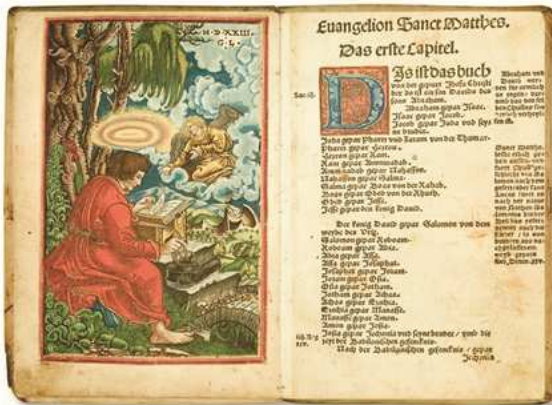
M.D.XXIII.
G.L.

Euangelion Sanct Matthes.
Das erste Capitel.

Das ist das buch von der gepurt Jhesu Christi der do ist ein son Dauids des sons Abraham.
Abraham gepar Isaac.
Isaac gepar Jacob.
Jacob gepar Juda vnd seyne bruder.
Juda gepar Phares vnd Saram von der Thamar.
Phares gepar Esrom.
Esrom gepar Ram.
Ram gepar Aminadab.
Aminadab gepar Nahasson.
Nahasson gepar Salma.
Salma gepar Boas von der Rahab.
Boas gepar Obed von der Ruth.
Obed gepar Jesse.
Jesse gepar den konig Dauid.
Der konig Dauid gepar Salomon von dem weybe des Urie.
Salomon gepar Roboam.
Roboam gepar Abia.
Abia gepar Assa.
Assa gepar Josaphat.
Josaphat gepar Joram.
Joram gepar Osia.
Osia gepar Jotham.
Jotham gepar Achas.
Achas gepar Ezechia.
Ezechia gepar Manasse.
Manasse gepar Amon.
Amon gepar Josia.
Josia gepar Jechonia vnd seyne bruder / vmb die zeyt der Babilonischen gefenknis.
Nach der Babilonischen gefenknis / gepar Jechonia

Luc.iii.

iiii.Reg.24.

Abraham vnd Dauid werden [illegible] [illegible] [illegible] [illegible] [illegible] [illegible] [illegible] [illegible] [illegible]

Syner Matthe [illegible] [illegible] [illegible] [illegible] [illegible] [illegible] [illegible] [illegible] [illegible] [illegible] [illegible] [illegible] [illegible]